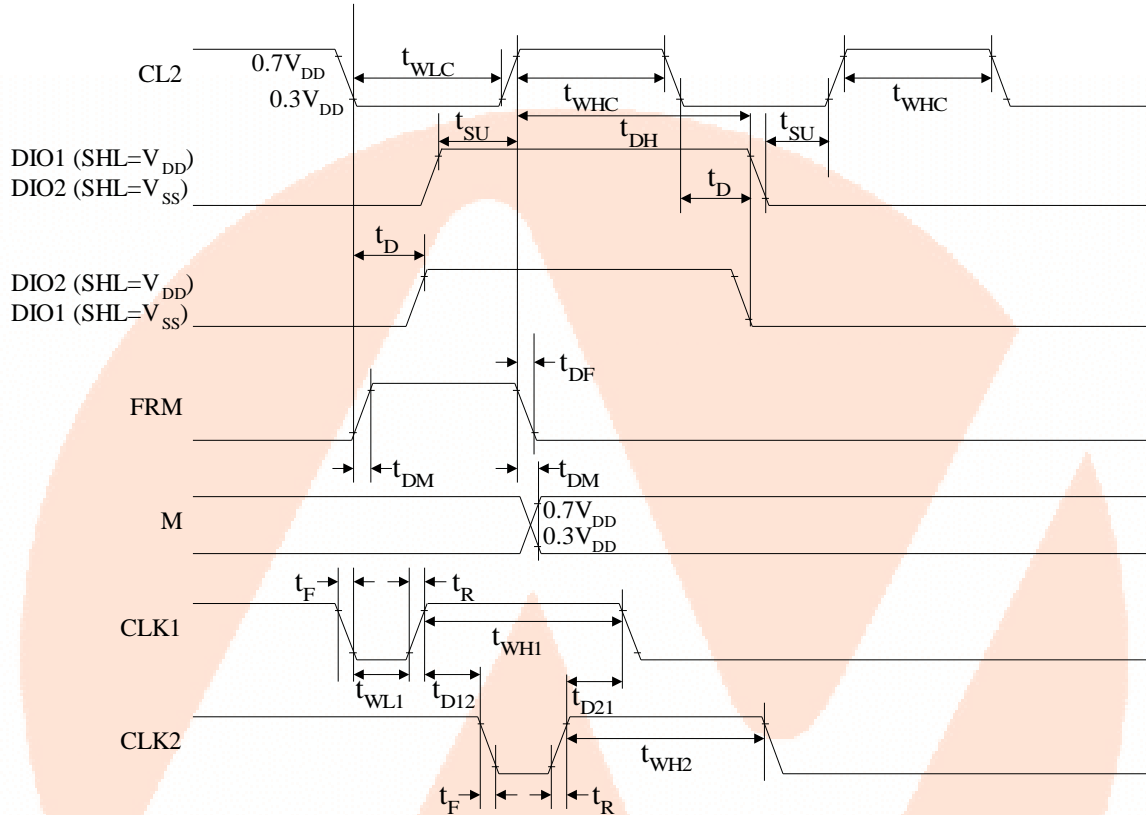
CL2

$0.7V_{DD}$

$0.3V_{DD}$

$t_{WLC}$

$t_{WHC}$

$t_{WHC}$

$t_{SU}$

$t_{DH}$

$t_{SU}$

DIO1 (SHL=$V_{DD}$)

DIO2 (SHL=$V_{SS}$)

$t_D$

$t_D$

DIO2 (SHL=$V_{DD}$)

DIO1 (SHL=$V_{SS}$)

$t_{DF}$

FRM

$t_{DM}$

$t_{DM}$

M

$0.7V_{DD}$

$0.3V_{DD}$

$t_F$

$t_R$

CLK1

$t_{WH1}$

$t_{WL1}$

$t_{D12}$

$t_{D21}$

CLK2

$t_{WH2}$

$t_F$

$t_R$